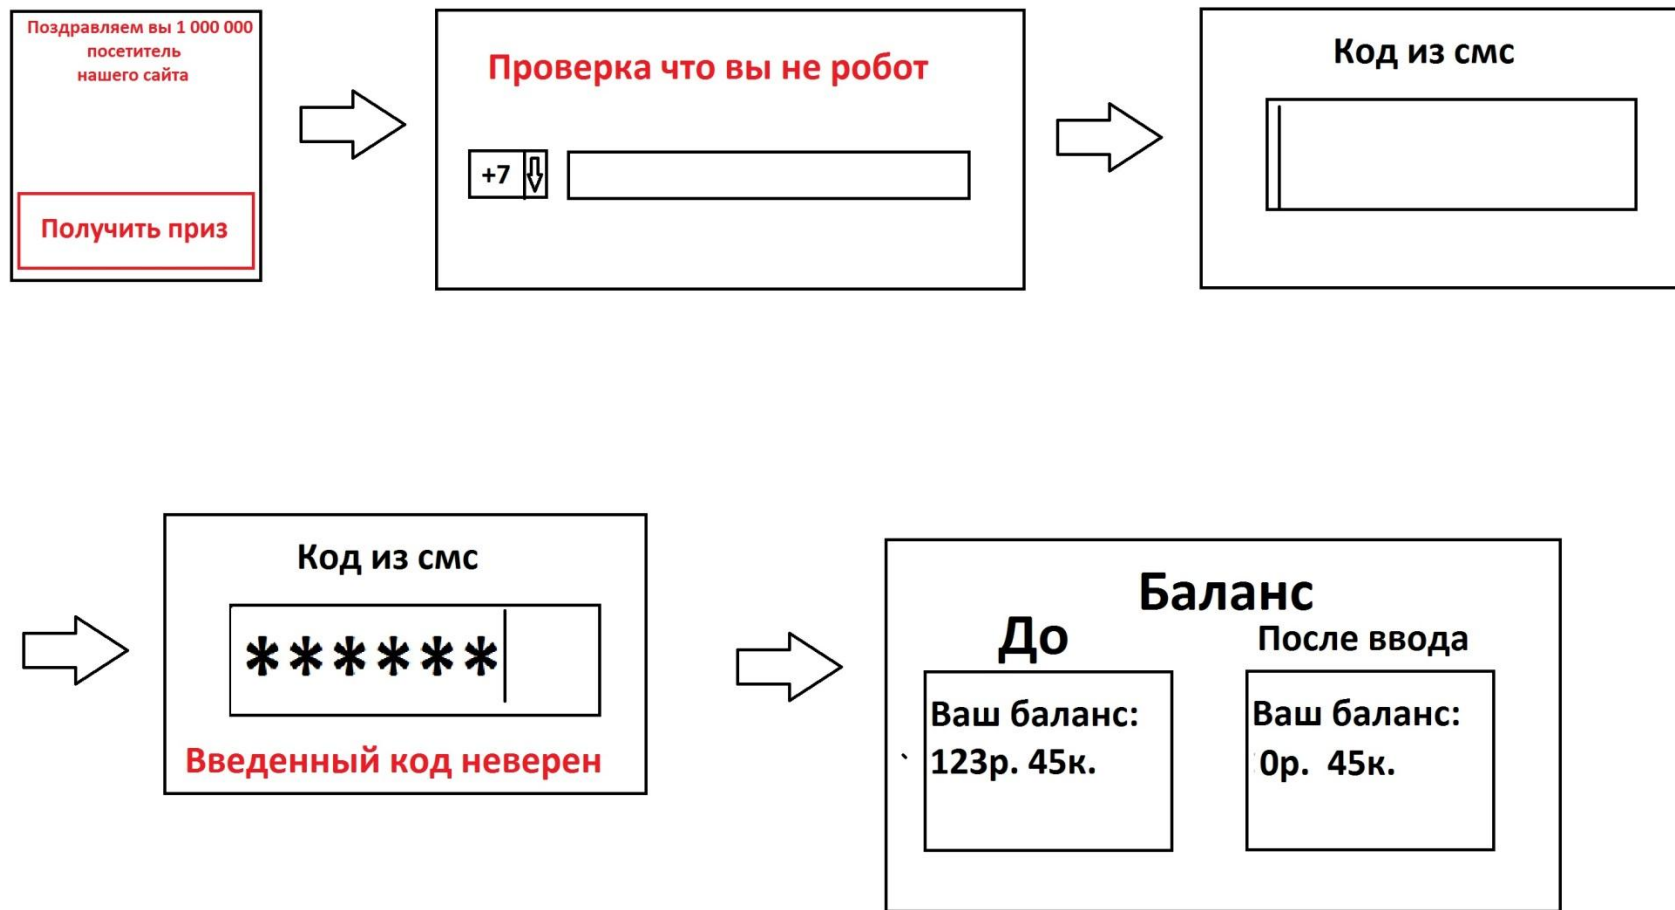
Поздравляем вы 1 000 000 посетитель нашего сайта

Получить приз

Проверка что вы не робот

+7

Код из смс

Код из смс

******

Введенный код неверен

Баланс

До

После ввода

Ваш баланс:
123р. 45к.

Ваш баланс:
0р. 45к.